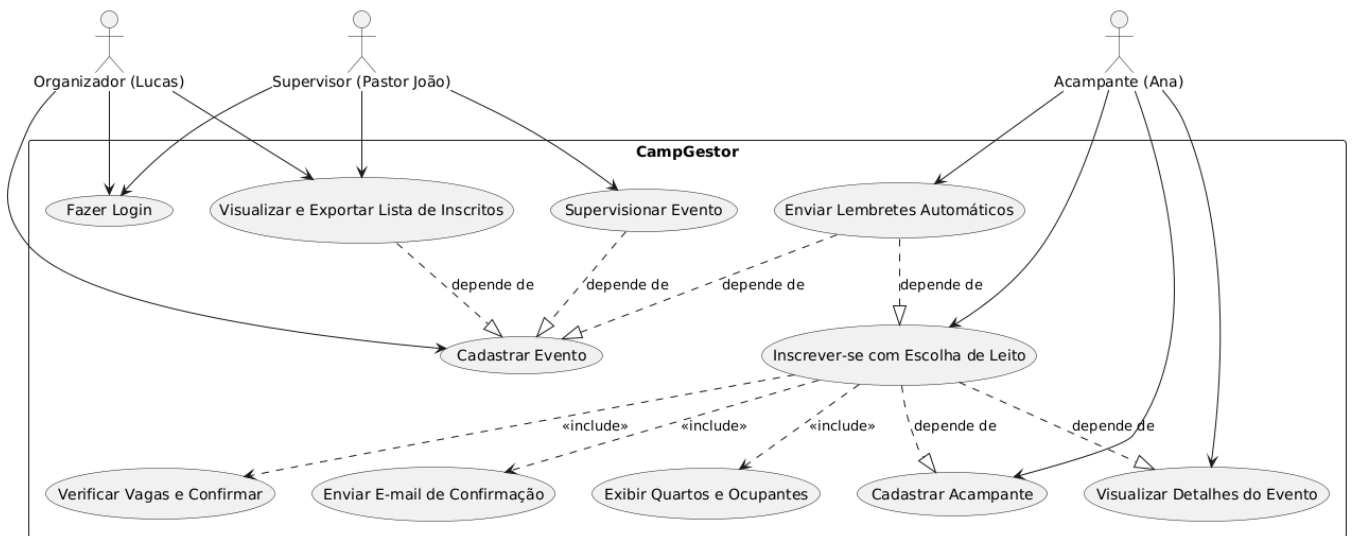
Organizador (Lucas)

Supervisor (Pastor João)

Acampante (Ana)

CampGestor

Fazer Login

Visualizar e Exportar Lista de Inscritos

Supervisionar Evento

Enviar Lembretes Automáticos

depende de

depende de

depende de

depende de

Cadastrar Evento

Inscrever-se com Escolha de Leito

«include»

«include»

«include»

depende de

depende de

Verificar Vagas e Confirmar

Enviar E-mail de Confirmação

Exibir Quartos e Ocupantes

Cadastrar Acampante

Visualizar Detalhes do Evento